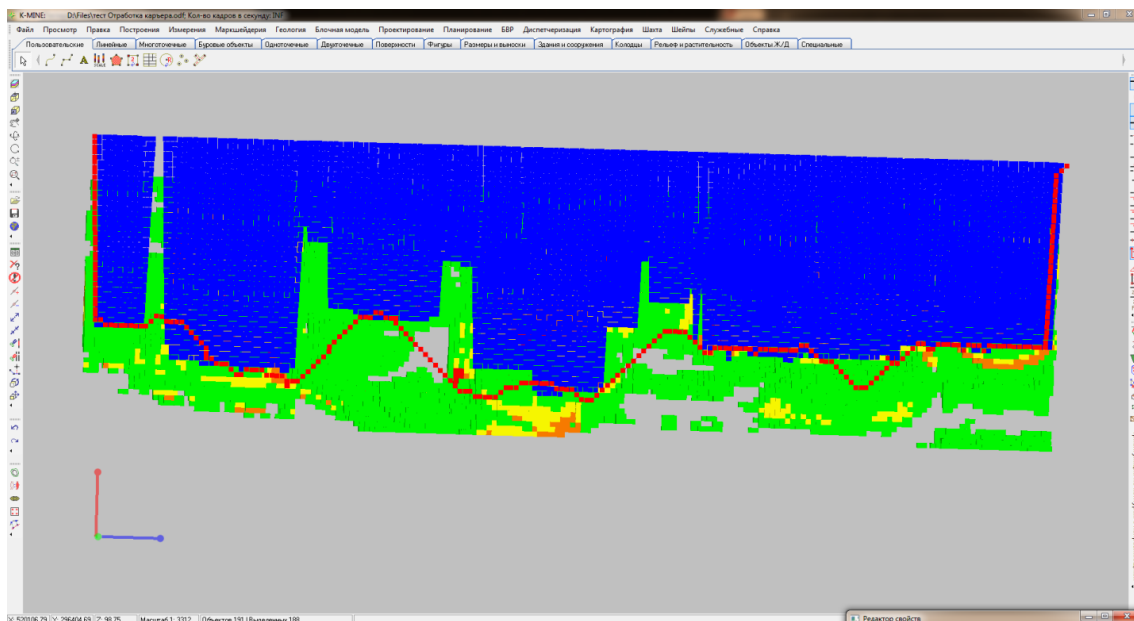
K-MINE: D:\Files\тест Отработка карьера.odf; Кол-во кадров в секунду: INF

Файл Просмотр Правка Построения Измерения Маркшейдерия Геология Блочная модель Проектирование Планирование БВР Диспетчеризация Картография Шахта Шейпы Служебные Справка

Пользовательские | Линейные | Многоточечные | Буровые объекты | Одноточечные | Двухточечные | Поверхности | Фигуры | Размеры и выноски | Здания и сооружения | Колодцы | Рельеф и растительность | Объекты Ж/Д | Специальные

X: 520106.29 | Y: 296404.69 | Z: 98.75 | Масштаб 1: 3312 | Объектов 191 | Выделенных 188

Редактор свойств